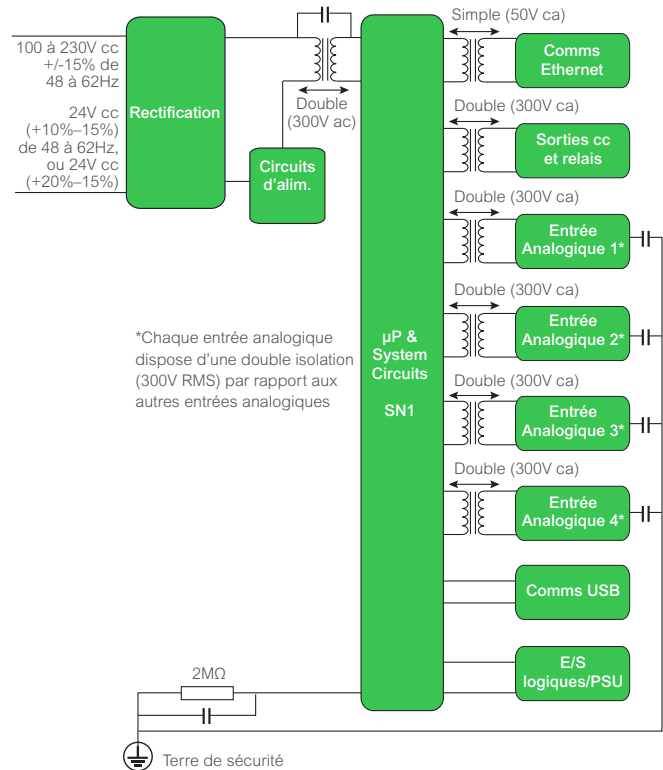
100 à 230V cc +/-15% de 48 à 62Hz

24V cc (+10%–15%) de 48 à 62Hz, ou 24V cc (+20%–15%)

Rectification

Circuits d'alim.

Double (300V ac)

µP & System Circuits

SN1

Simple (50V ca)

Comms Ethernet

Double (300V ca)

Sorties cc et relais

Double (300V ca)

Entrée Analogique 1*

Double (300V ca)

Entrée Analogique 2*

Double (300V ca)

Entrée Analogique 3*

Double (300V ca)

Entrée Analogique 4*

Comms USB

E/S logiques/PSU

*Chaque entrée analogique dispose d'une double isolation (300V RMS) par rapport aux autres entrées analogiques

2MΩ

Terre de sécurité